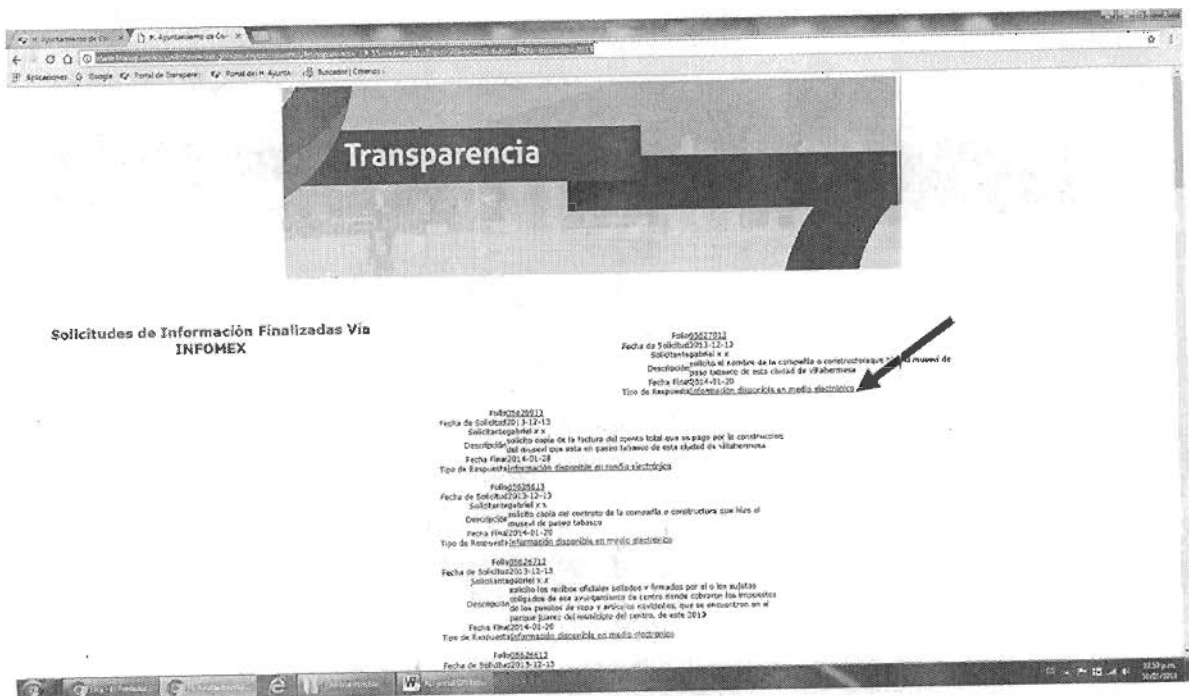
H. Ayuntamiento de Ce × H. Ayuntamiento de Ce ×

Aplicaciones Google Portal de Transpare Portal del H. Ayunta Buscador | Criterios

Transparencia

Solicitudes de Información Finalizadas Vía INFOMEX

Folio05627013
Fecha de Solicitud2013-12-13
Solicitantegabriel x x
Descripciónsolicito el nombre de la compañía o constructora que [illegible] museví de paseo tabasco de esta ciudad de villahermosa
Fecha Final2014-01-20
Tipo de RespuestaInformación disponible en medio electrónico

Folio05626913
Fecha de Solicitud2013-12-13
Solicitantegabriel x x
Descripciónsolicito copia de la factura del monto total que se pago por la construcion del musevi que esta en paseo tabasco de esta ciudad de villahermosa
Fecha Final2014-01-28
Tipo de RespuestaInformación disponible en medio electrónico

Folio05626813
Fecha de Solicitud2013-12-13
Solicitantegabriel x x
Descripciónsolicito copia del contrato de la compañía o constructora que hizo el musevi de paseo tabasco
Fecha Final2014-01-20
Tipo de RespuestaInformación disponible en medio electrónico

Folio05626713
Fecha de Solicitud2013-12-13
Solicitantegabriel x x
Descripciónsolicito los recibos oficiales sellados y firmados por el o los sujetos obligados de este ayuntamiento de centro donde cobraron los impuestos de los puestos de ropa y artículos navideños, que se encuentran en el parque juarez del municipio del centro, de este 2013
Fecha Final2014-01-20
Tipo de RespuestaInformación disponible en medio electrónico

Folio05626613
Fecha de Solicitud2013-12-13

12:59 p.m.